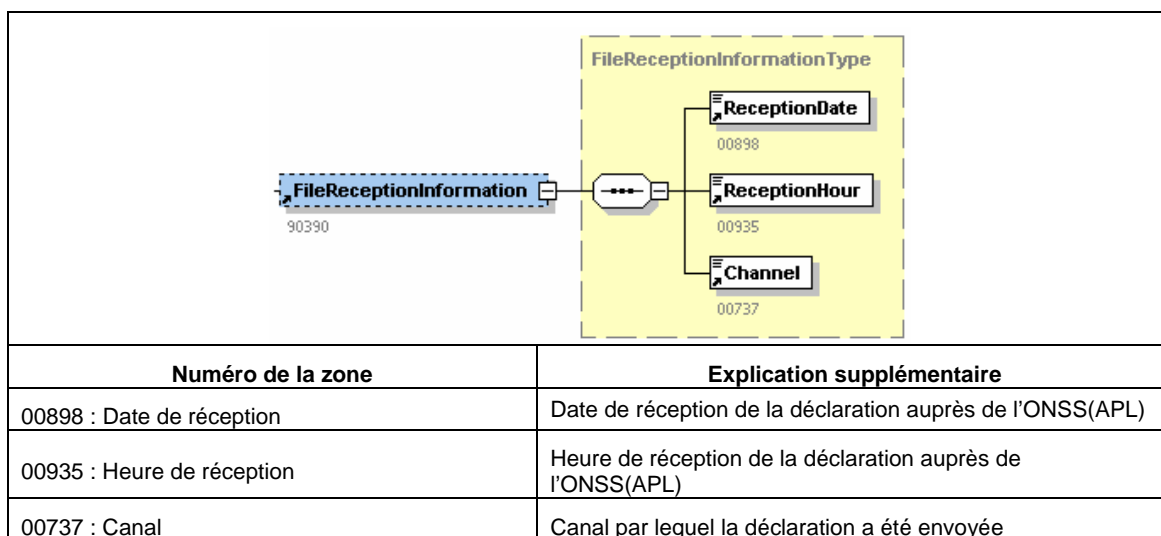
FileReceptionInformationType

ReceptionDate
00898

FileReceptionInformation
90390

ReceptionHour
00935

Channel
00737

| Numéro de la zone | Explication supplémentaire |
|---|---|
| 00898 : Date de réception | Date de réception de la déclaration auprès de l'ONSS(APL) |
| 00935 : Heure de réception | Heure de réception de la déclaration auprès de l'ONSS(APL) |
| 00737 : Canal | Canal par lequel la déclaration a été envoyée |